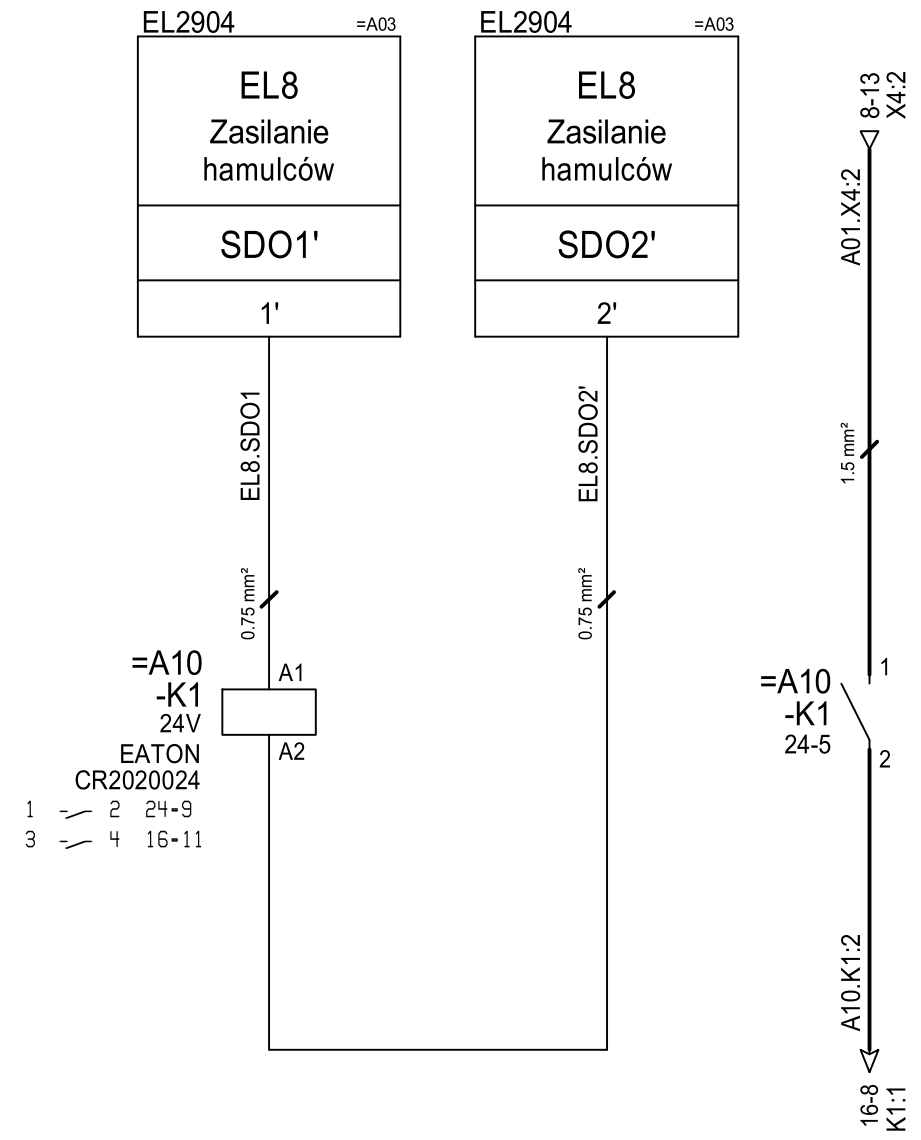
EL2904 =A03
EL8
Zasilanie hamulców
SDO1'
1'

EL2904 =A03
EL8
Zasilanie hamulców
SDO2'
2'

8-13
X4:2
A01.X4:2
1.5 mm²

EL8.SDO1
0.75 mm²

EL8.SDO2'
0.75 mm²

=A10
-K1
24V
EATON
CR2020024
A1
A2
1 2 24-9
3 4 16-11

1
=A10
-K1
24-5
2

A10.K1:2
16-8
K1:1